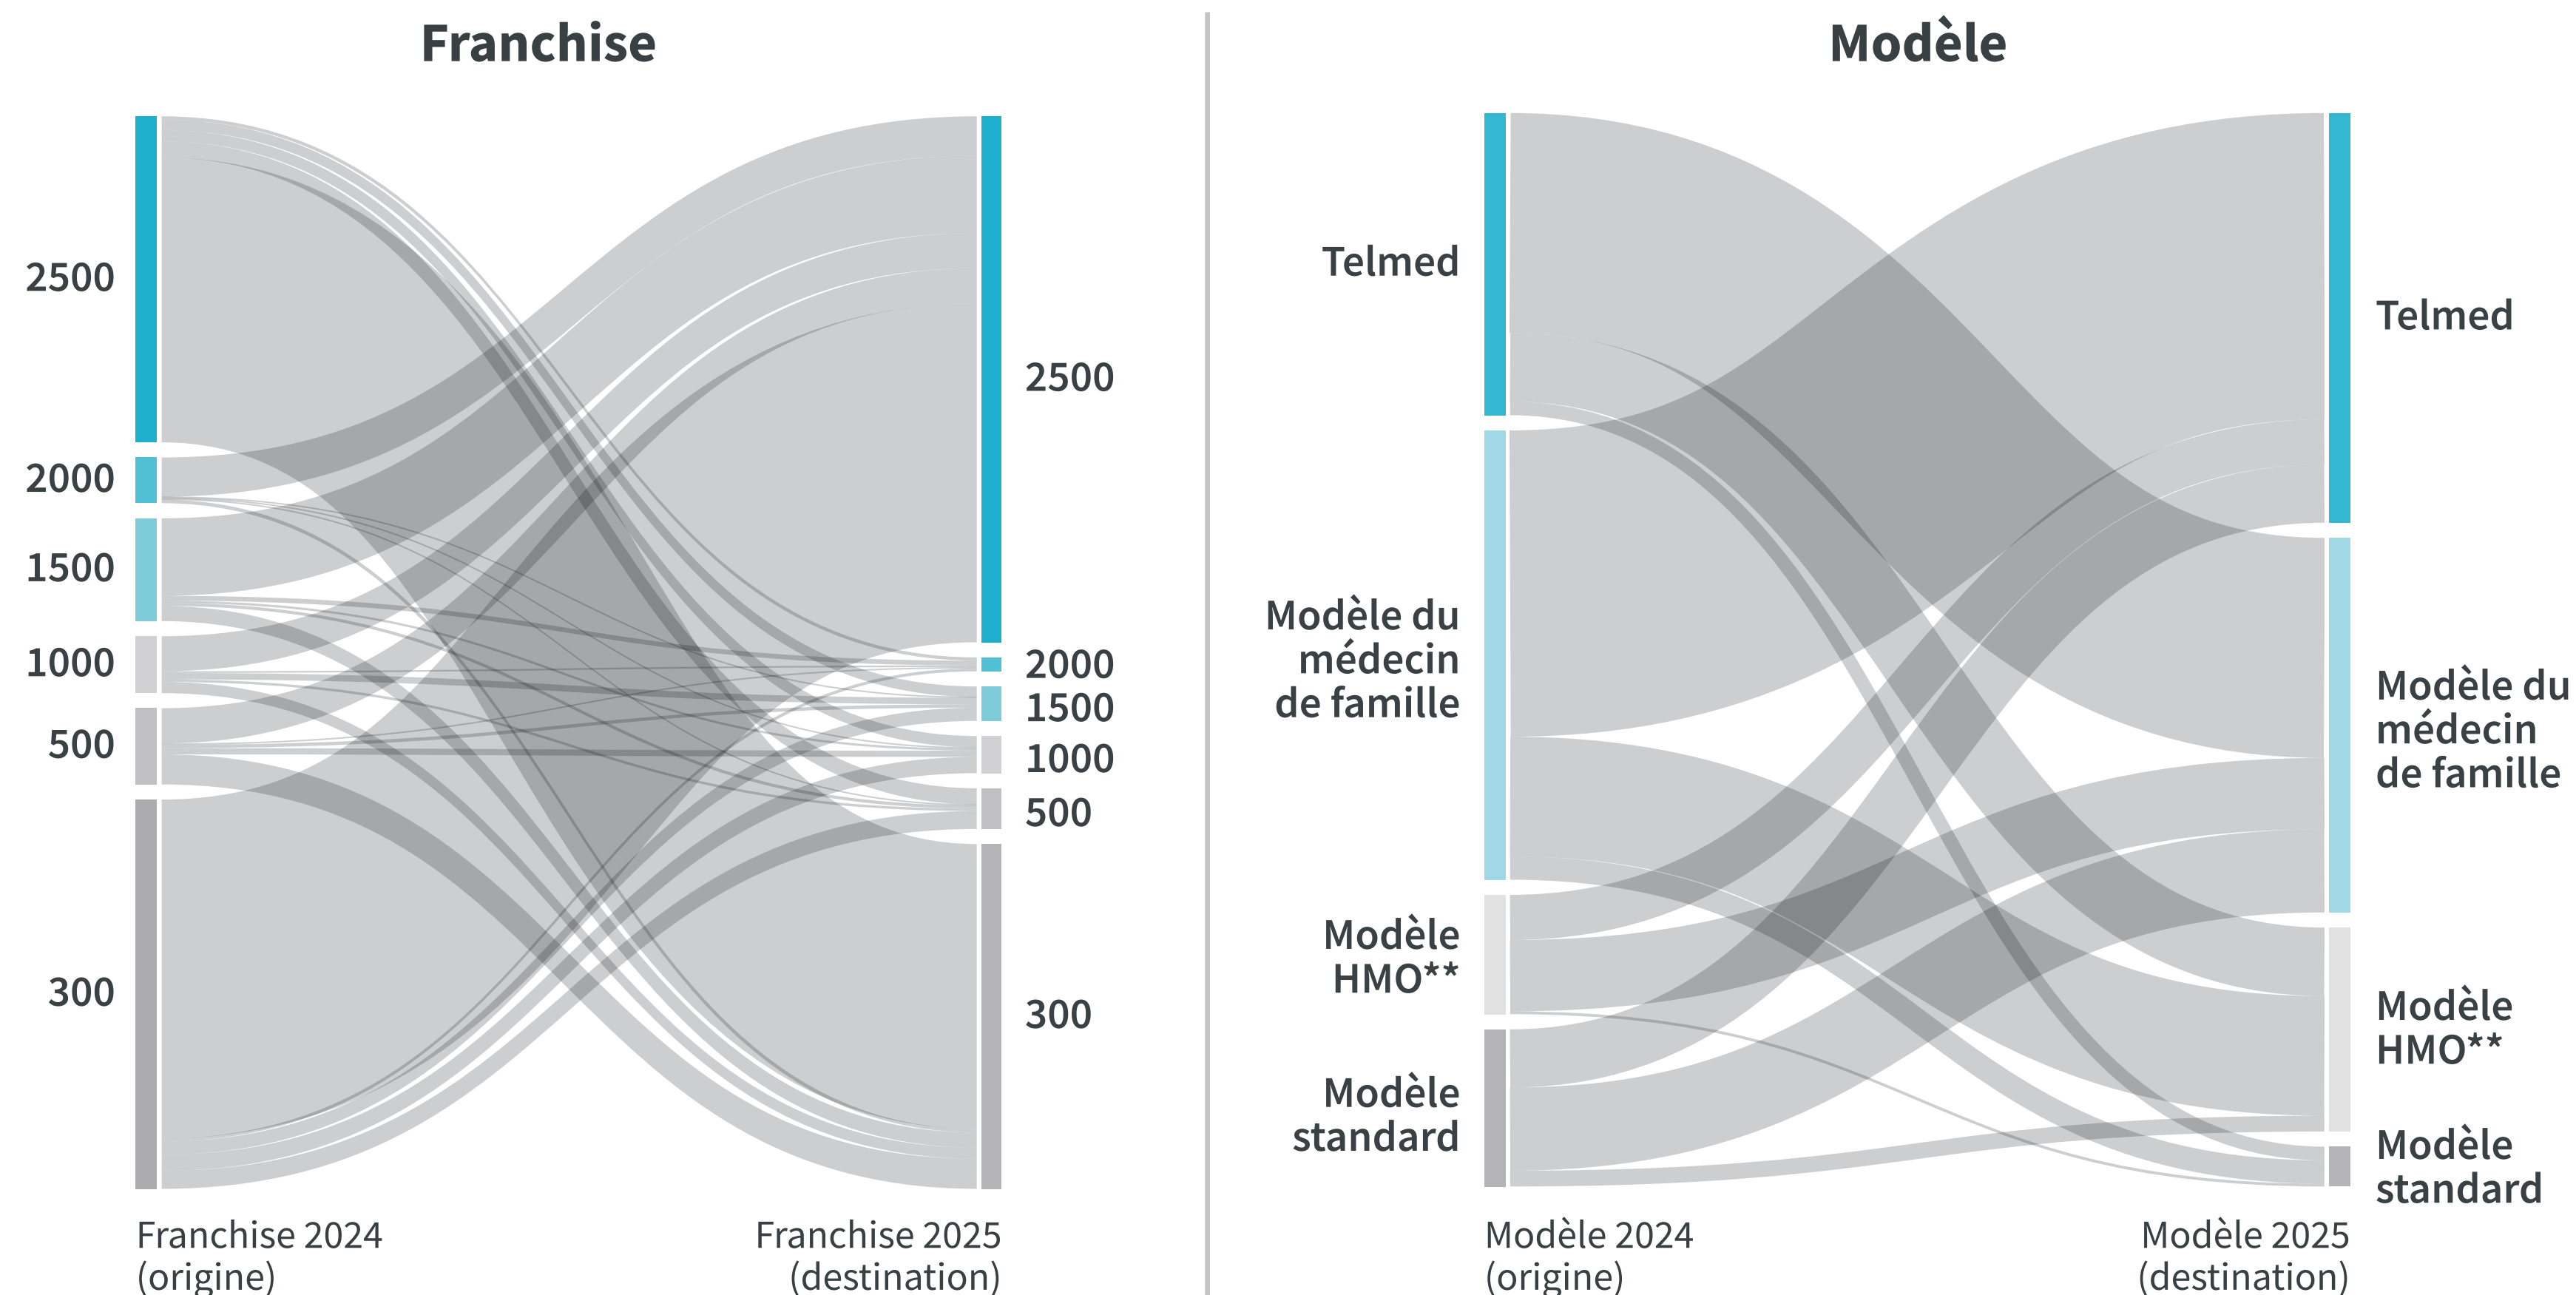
Franchise

2500
2000
1500
1000
500
300

2500
2000
1500
1000
500
300

Franchise 2024 (origine)

Franchise 2025 (destination)

Modèle

Telmed
Modèle du médecin de famille
Modèle HMO**
Modèle standard

Telmed
Modèle du médecin de famille
Modèle HMO**
Modèle standard

Modèle 2024 (origine)

Modèle 2025 (destination)